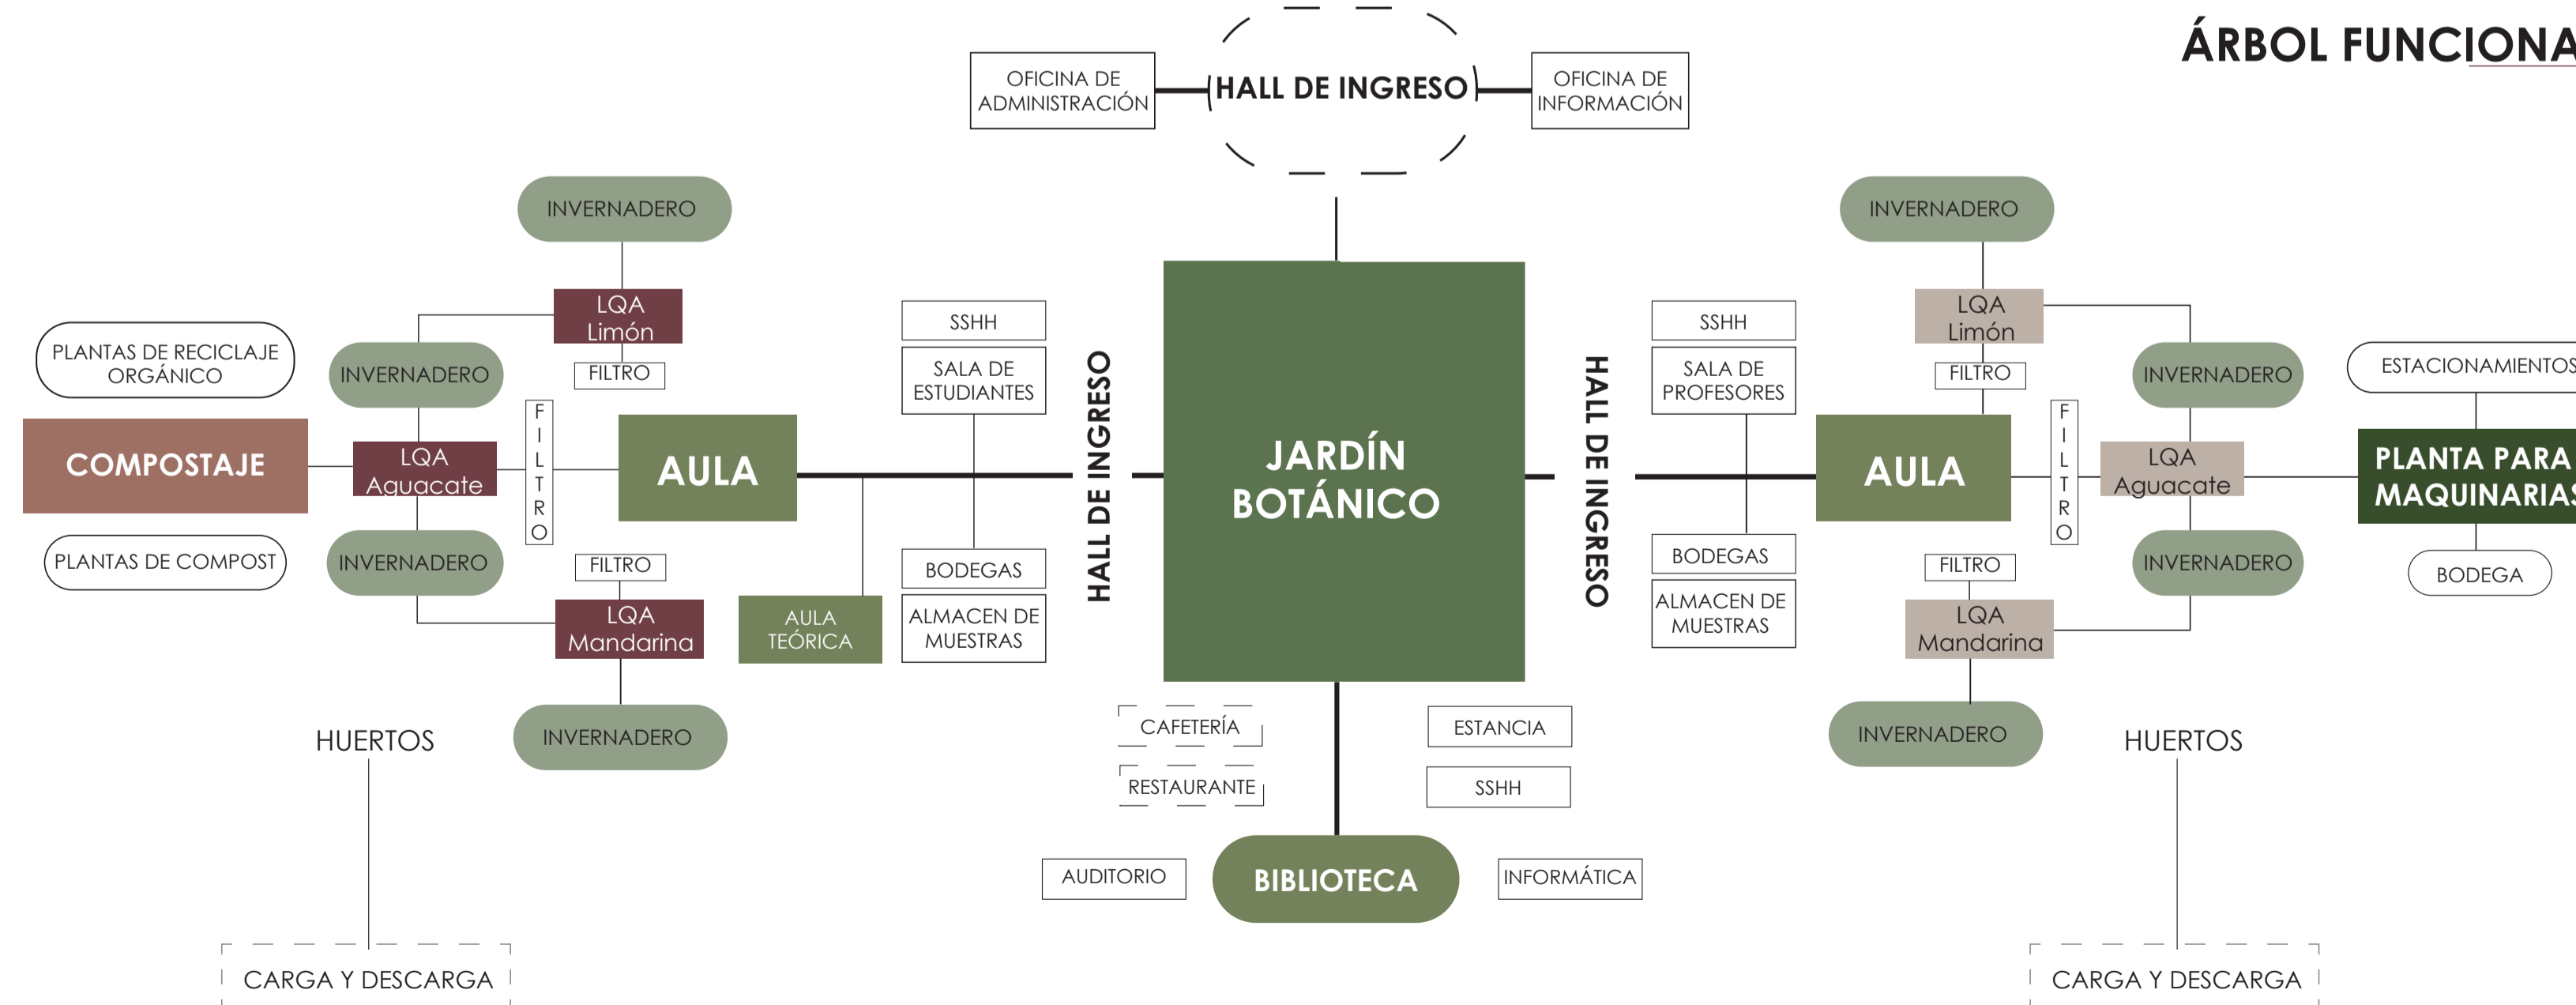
ÁRBOL FUNCIONA

OFICINA DE ADMINISTRACIÓN

HALL DE INGRESO

OFICINA DE INFORMACIÓN

INVERNADERO

LQA Limón

FILTRO

PLANTAS DE RECICLAJE ORGÁNICO

INVERNADERO

COMPOSTAJE

LQA Aguacate

F I L T R O

AULA

PLANTAS DE COMPOST

INVERNADERO

FILTRO

LQA Mandarina

AULA TEÓRICA

INVERNADERO

HUERTOS

CARGA Y DESCARGA

SSHH

SALA DE ESTUDIANTES

BODEGAS

ALMACEN DE MUESTRAS

HALL DE INGRESO

JARDÍN BOTÁNICO

HALL DE INGRESO

CAFETERÍA

RESTAURANTE

ESTANCIA

SSHH

AUDITORIO

BIBLIOTECA

INFORMÁTICA

SSHH

SALA DE PROFESORES

BODEGAS

ALMACEN DE MUESTRAS

INVERNADERO

LQA Limón

FILTRO

AULA

F I L T R O

INVERNADERO

LQA Aguacate

INVERNADERO

FILTRO

LQA Mandarina

INVERNADERO

HUERTOS

CARGA Y DESCARGA

ESTACIONAMIENTOS

PLANTA PARA MAQUINARIAS

BODEGA